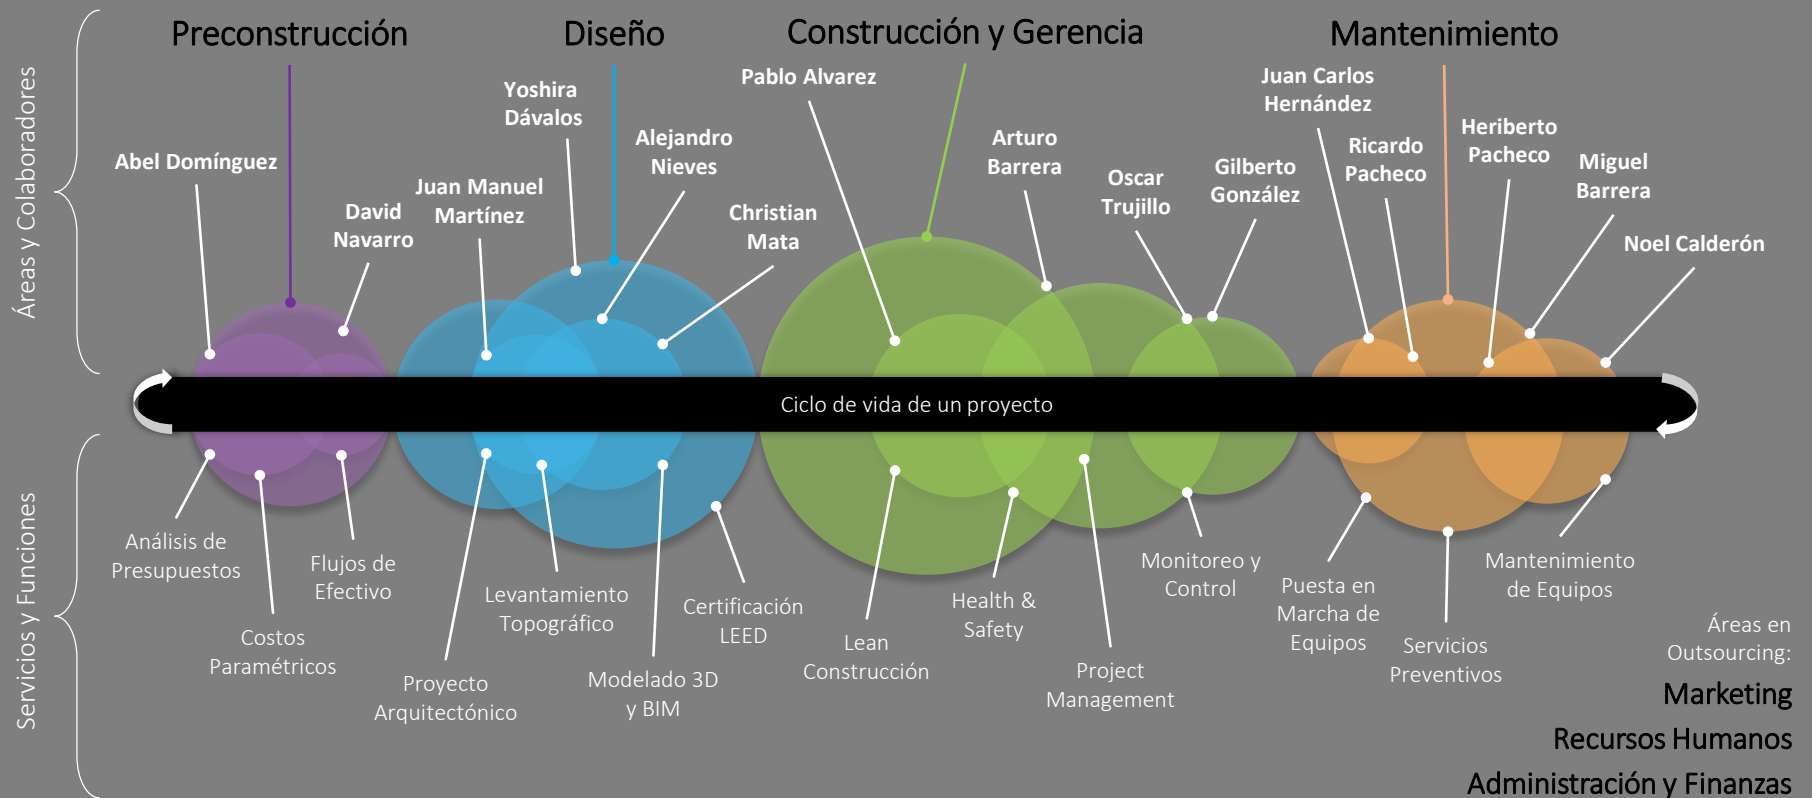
Áreas y Colaboradores

Preconstrucción

Diseño

Construcción y Gerencia

Mantenimiento

Abel Domínguez

David Navarro

Juan Manuel Martínez

Yoshira Dávalos

Alejandro Nieves

Christian Mata

Pablo Alvarez

Arturo Barrera

Oscar Trujillo

Gilberto González

Juan Carlos Hernández

Ricardo Pacheco

Heriberto Pacheco

Miguel Barrera

Noel Calderón

Ciclo de vida de un proyecto

Servicios y Funciones

Análisis de Presupuestos

Costos Paramétricos

Flujos de Efectivo

Proyecto Arquitectónico

Levantamiento Topográfico

Modelado 3D y BIM

Certificación LEED

Lean Construcción

Health & Safety

Project Management

Monitoreo y Control

Puesta en Marcha de Equipos

Servicios Preventivos

Mantenimiento de Equipos

Áreas en Outsourcing:

Marketing

Recursos Humanos

Administración y Finanzas